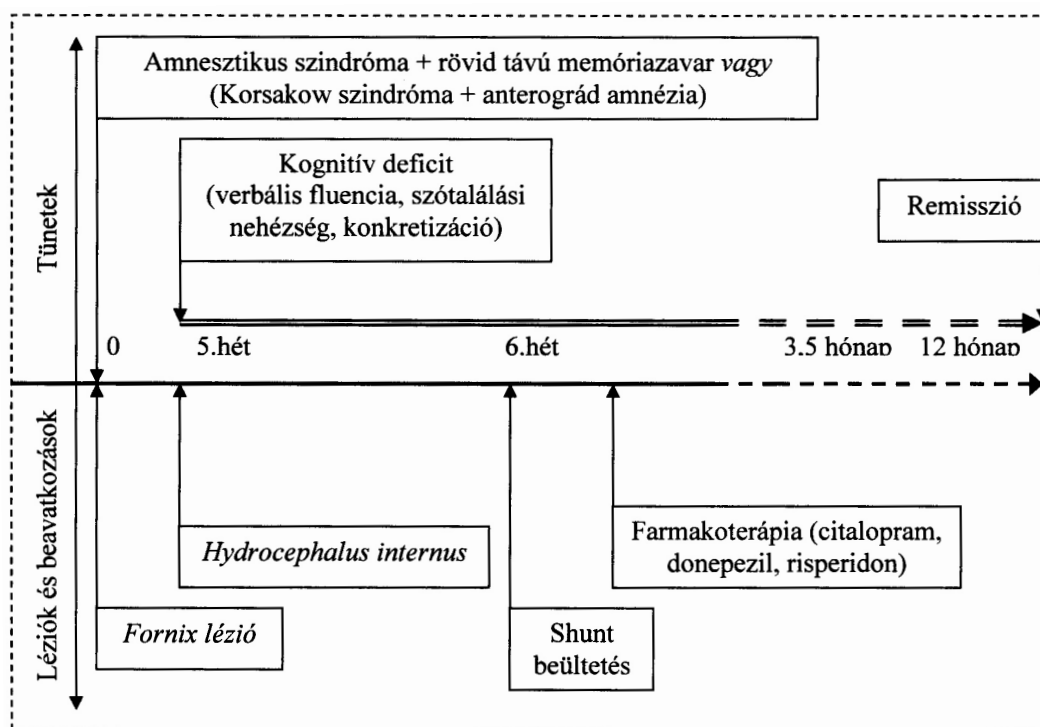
Tünetek

Amnesztikus szindróma + rövid távú memóriazavar *vagy* (Korsakow szindróma + anterográd amnézia)

Kognitív deficit (verbális fluencia, szótalálási nehézség, konkretizáció)

Remisszió

0

5.hét

6.hét

3.5 hónap

12 hónap

Léziók és beavatkozások

*Hydrocephalus internus*

Farmakoterápia (citalopram, donepezil, risperidon)

*Fornix lézió*

Shunt beültetés